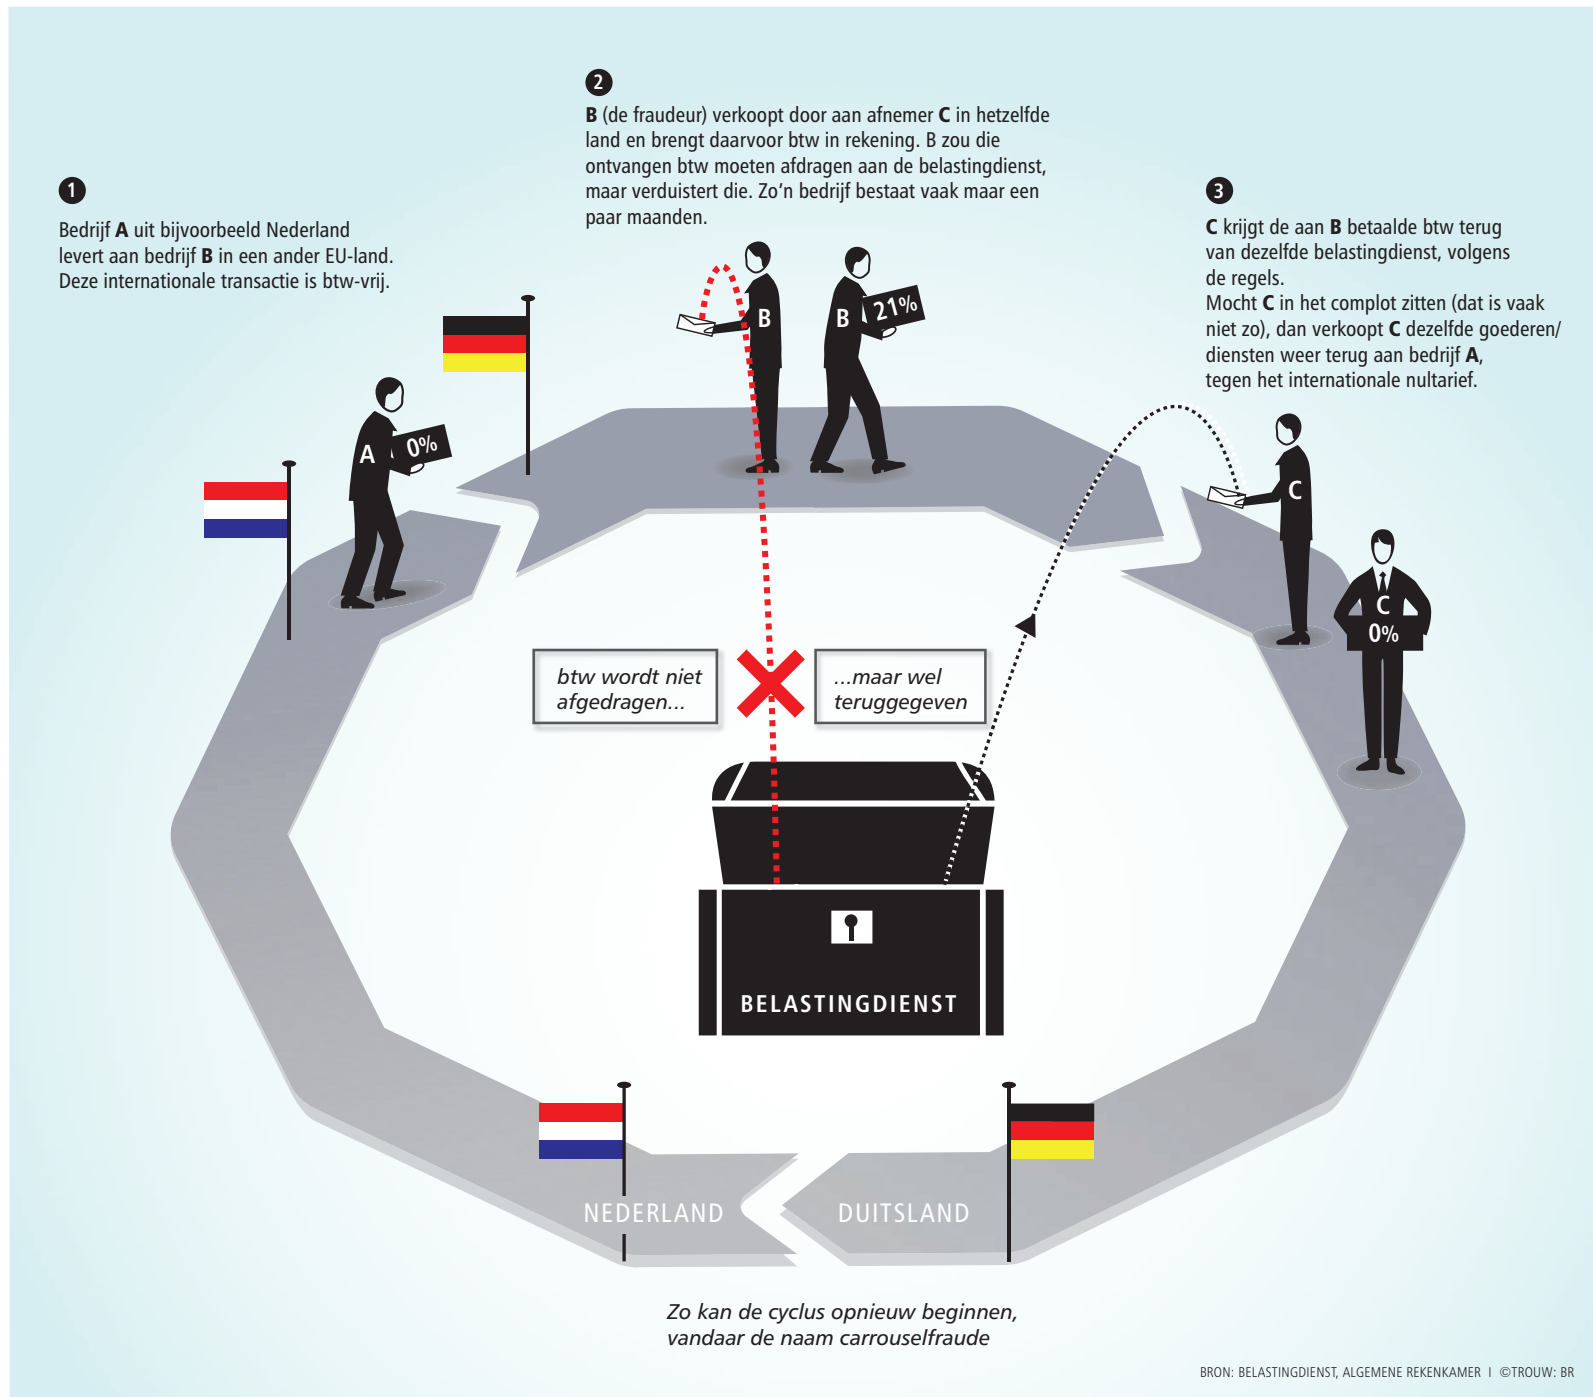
2

**B** (de fraudeur) verkoopt door aan afnemer **C** in hetzelfde land en brengt daarvoor btw in rekening. B zou die ontvangen btw moeten afdragen aan de belastingdienst, maar verduistert die. Zo'n bedrijf bestaat vaak maar een paar maanden.

1

Bedrijf **A** uit bijvoorbeeld Nederland levert aan bedrijf **B** in een ander EU-land. Deze internationale transactie is btw-vrij.

3

**C** krijgt de aan **B** betaalde btw terug van dezelfde belastingdienst, volgens de regels.
Mocht **C** in het complot zitten (dat is vaak niet zo), dan verkoopt **C** dezelfde goederen/diensten weer terug aan bedrijf **A**, tegen het internationale nultarief.

A 0%

B

B 21%

C

C 0%

btw wordt niet afgedragen...

...maar wel teruggegeven

BELASTINGDIENST

NEDERLAND

DUITSLAND

Zo kan de cyclus opnieuw beginnen, vandaar de naam carrouselfraude

BRON: BELASTINGDIENST, ALGEMENE REKENKAMER I ©TROUW: BR